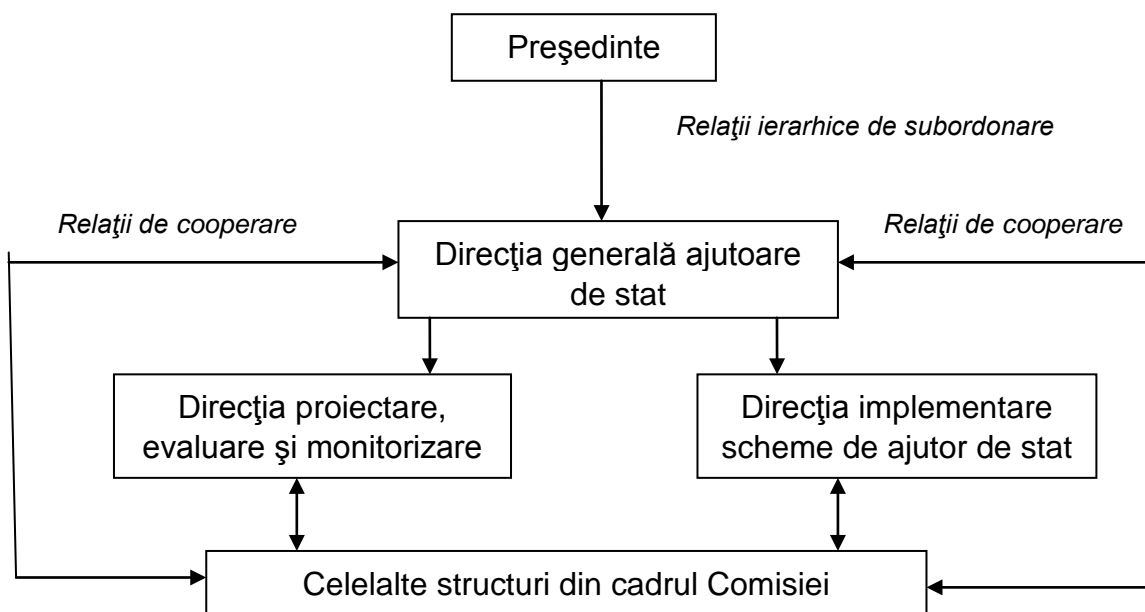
Preşedinte

Relaţii ierarhice de subordonare

Relaţii de cooperare

Relaţii de cooperare

Direcţia generală ajutoare de stat

Direcţia proiectare, evaluare şi monitorizare

Direcţia implementare scheme de ajutor de stat

Celelalte structuri din cadrul Comisiei